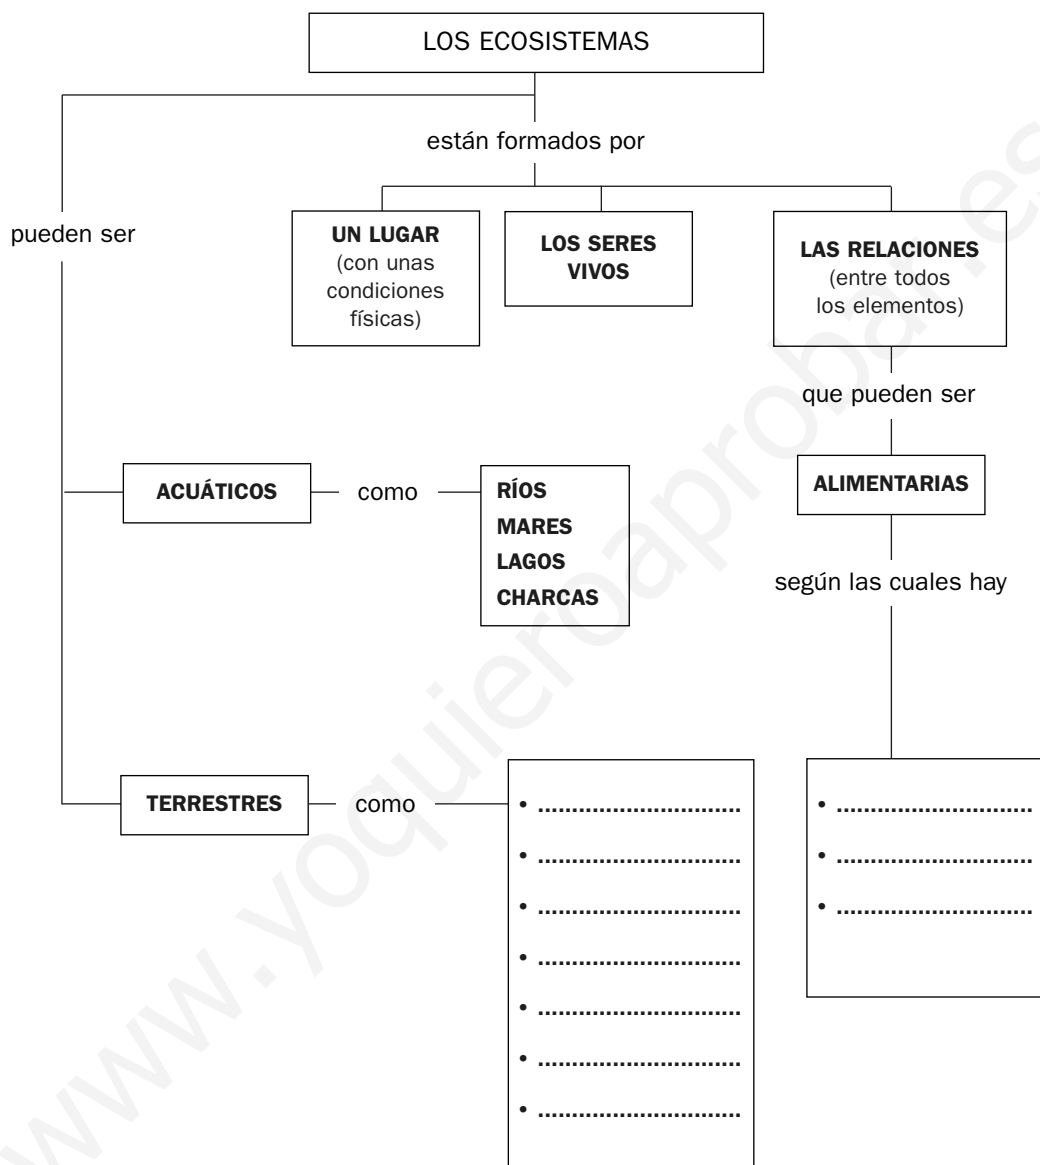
LOS ECOSISTEMAS

están formados por

pueden ser

UN LUGAR (con unas condiciones físicas)

LOS SERES VIVOS

LAS RELACIONES (entre todos los elementos)

que pueden ser

ACUÁTICOS — como — RÍOS MARES LAGOS CHARCAS

ALIMENTARIAS

según las cuales hay

TERRESTRES — como

• ..........................
• ..........................
• ..........................
• ..........................
• ..........................
• ..........................
• ..........................

• ..........................
• ..........................
• ..........................

www.yoquieroaprobar.es